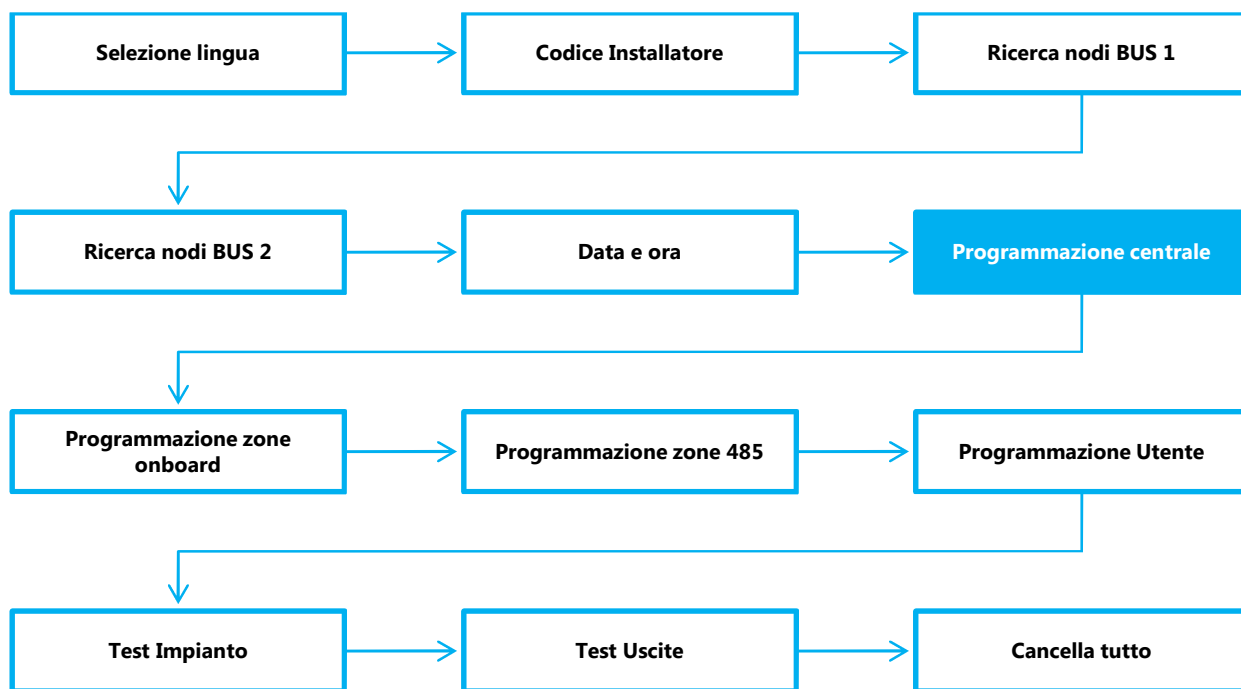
Selezione lingua

Codice Installatore

Ricerca nodi BUS 1

Ricerca nodi BUS 2

Data e ora

Programmazione centrale

Programmazione zone onboard

Programmazione zone 485

Programmazione Utente

Test Impianto

Test Uscite

Cancella tutto